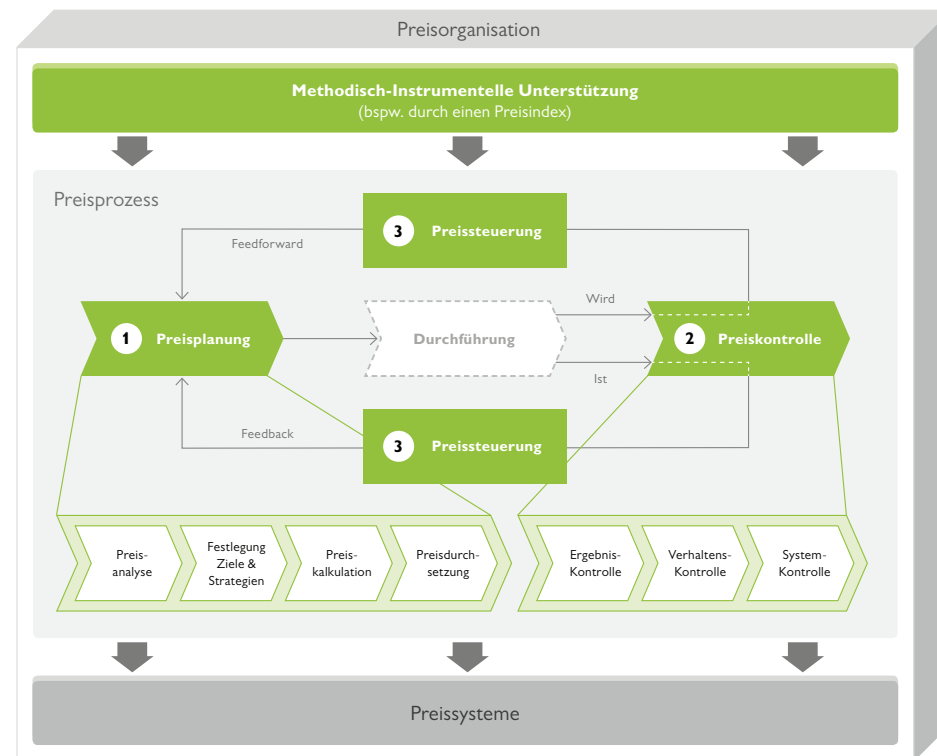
Preisorganisation

**Methodisch-Instrumentelle Unterstützung**
(bspw. durch einen Preisindex)

Preisprozess

3 Preissteuerung

Feedforward

1 Preisplanung

Durchführung

Wird

Ist

2 Preiskontrolle

Feedback

3 Preissteuerung

Preisanalyse

Festlegung Ziele & Strategien

Preiskalkulation

Preisdurchsetzung

Ergebnis-Kontrolle

Verhaltens-Kontrolle

System-Kontrolle

Preissysteme